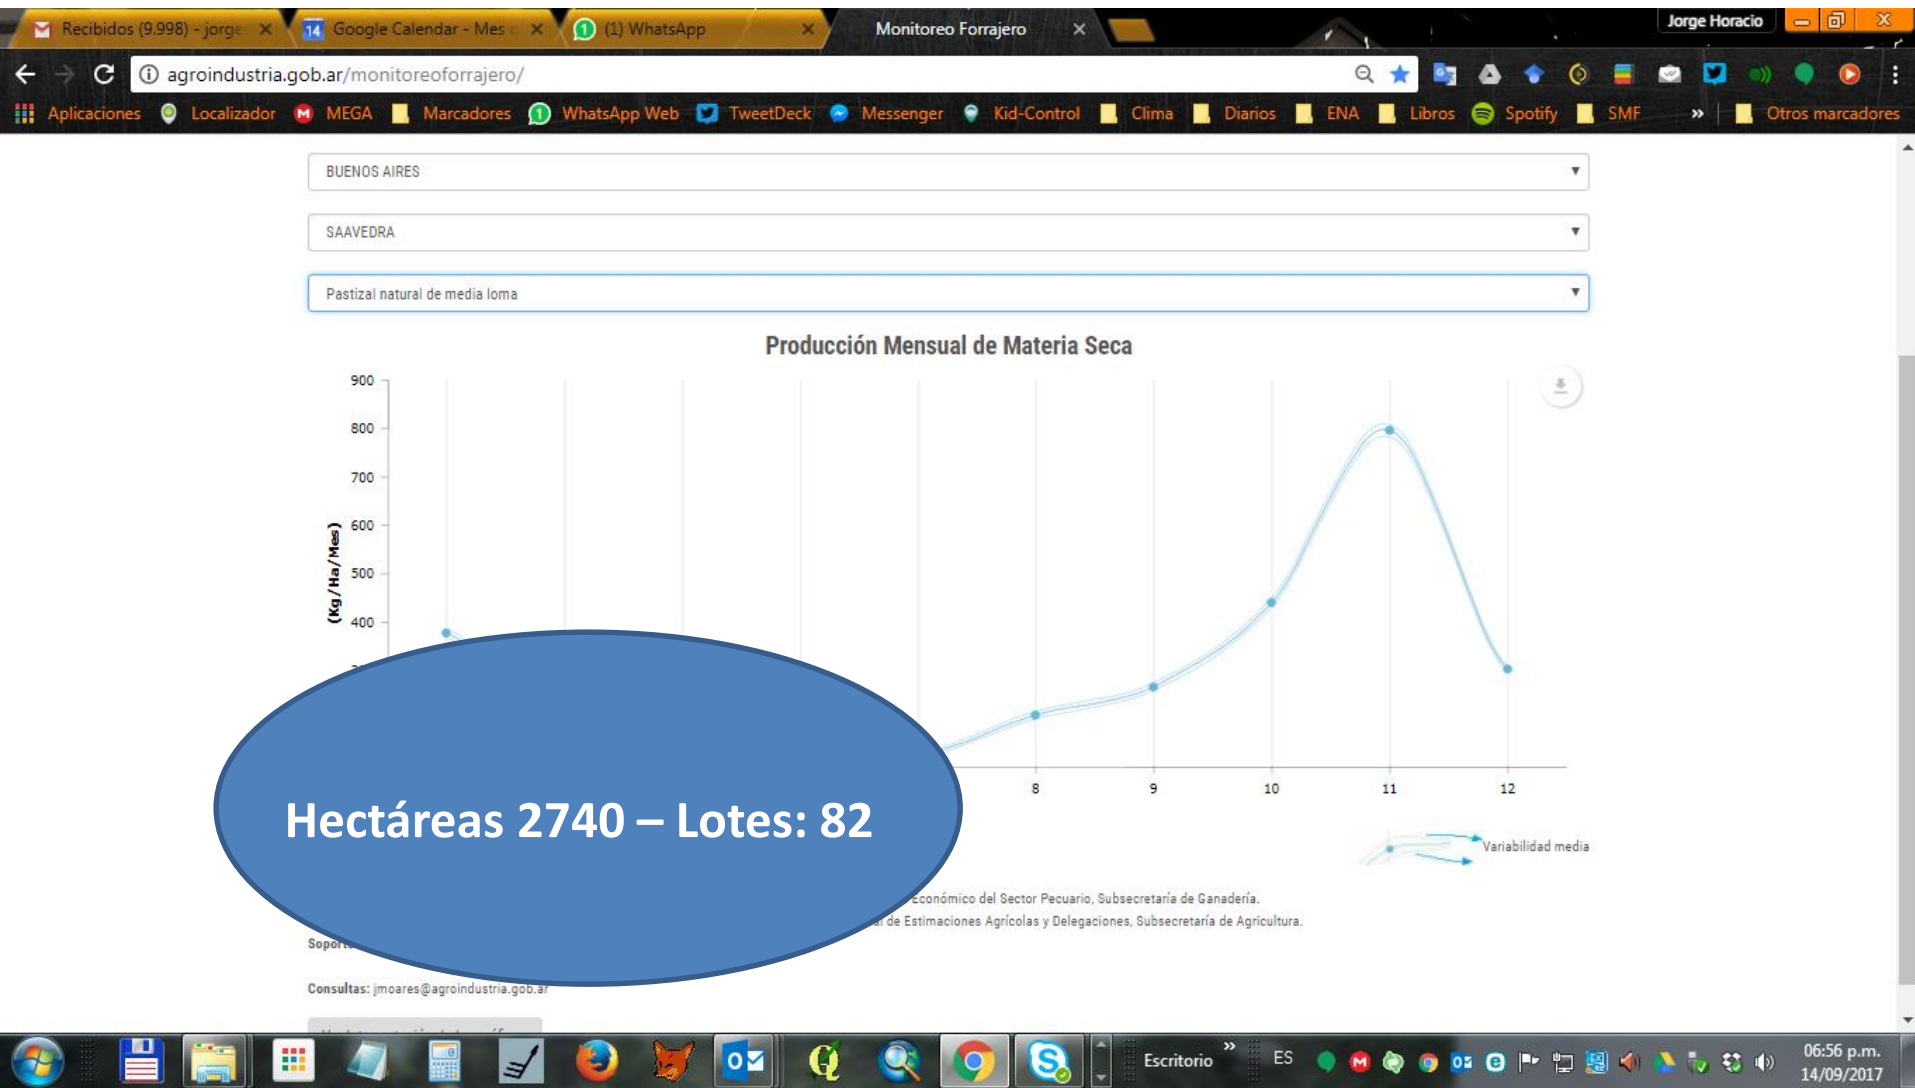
Recibidos (9.998) - jorge ×
Google Calendar - Mes ×
(1) WhatsApp ×
Monitoreo Forrajero ×

Jorge Horacio

agroindustria.gob.ar/monitoreoforrajero/

Aplicaciones Localizador MEGA Marcadores WhatsApp Web TweetDeck Messenger Kid-Control Clima Diarios ENA Libros Spotify SMF » Otros marcadores

BUENOS AIRES

SAAVEDRA

Pastizal natural de media loma

Producción Mensual de Materia Seca

(Kg/Ha/Mes)

900
800
700
600
500
400

8
9
10
11
12

Variabilidad media

Hectáreas 2740 – Lotes: 82

Económico del Sector Pecuario, Subsecretaría de Ganadería.
de Estimaciones Agrícolas y Delegaciones, Subsecretaría de Agricultura.

Sopor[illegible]

Consultas: jmoares@agroindustria.gob.ar

Escritorio
ES
06:56 p.m.
14/09/2017